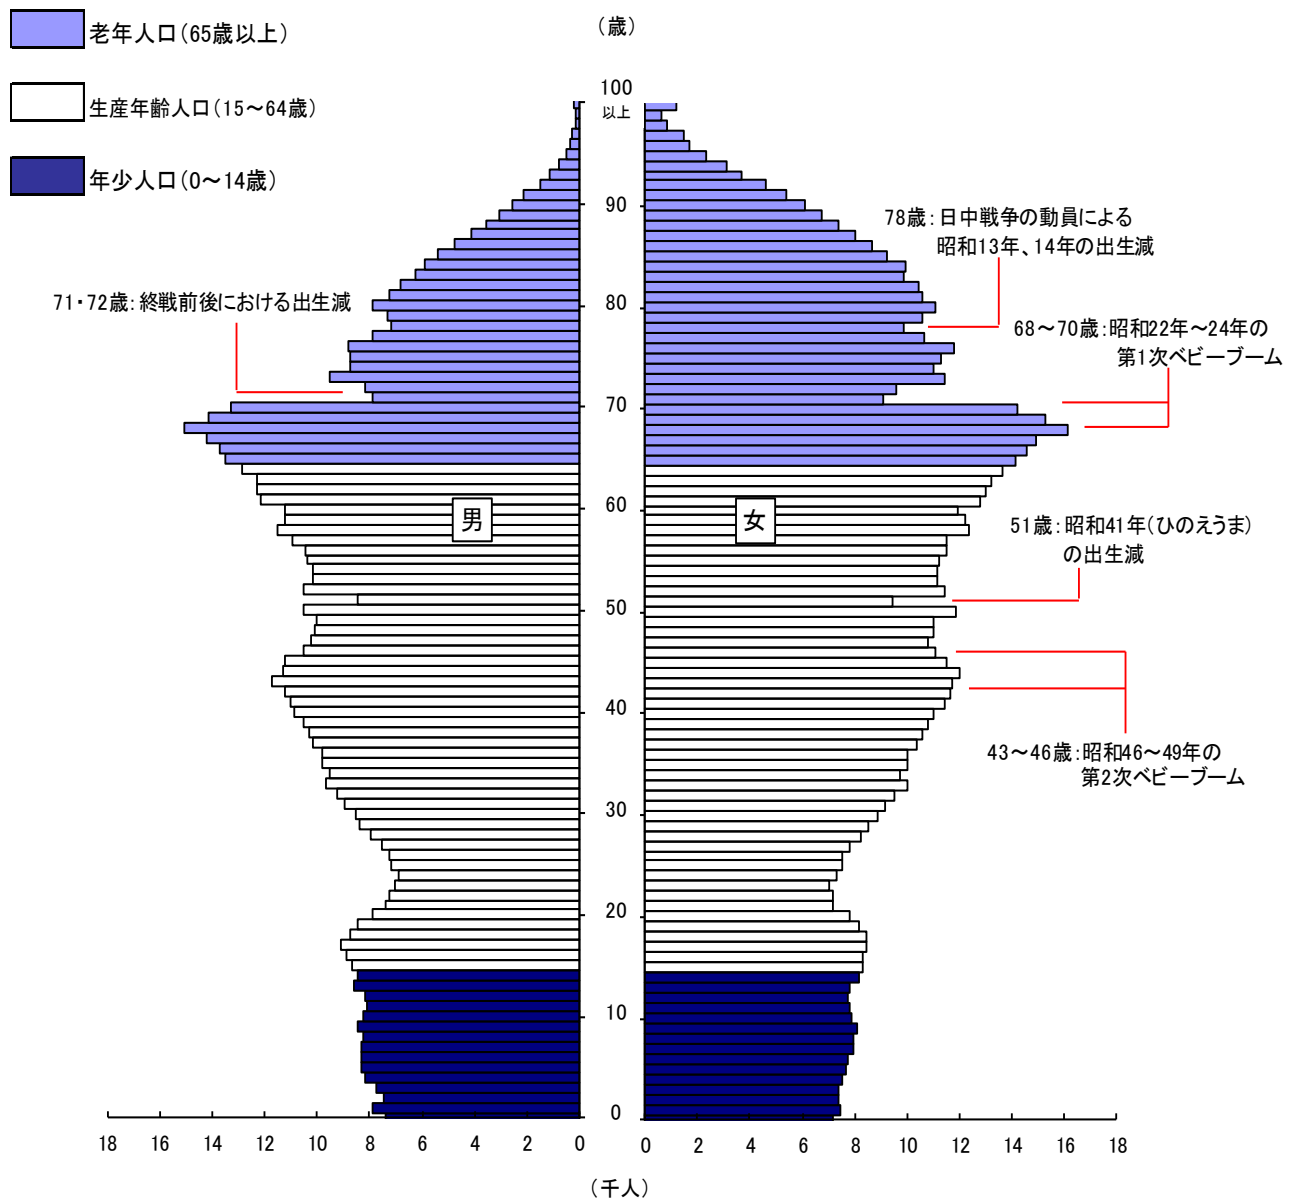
老年人口(65歳以上)

生産年齢人口(15～64歳)

年少人口(0～14歳)

(歳)

100 以上

90

80

70

60

50

40

30

20

10

0

71・72歳:終戦前後における出生減

78歳:日中戦争の動員による昭和13年、14年の出生減

68～70歳:昭和22年～24年の第1次ベビーブーム

男

女

51歳:昭和41年(ひのえうま)の出生減

43～46歳:昭和46～49年の第2次ベビーブーム

18 16 14 12 10 8 6 4 2 0

0 2 4 6 8 10 12 14 16 18

(千人)